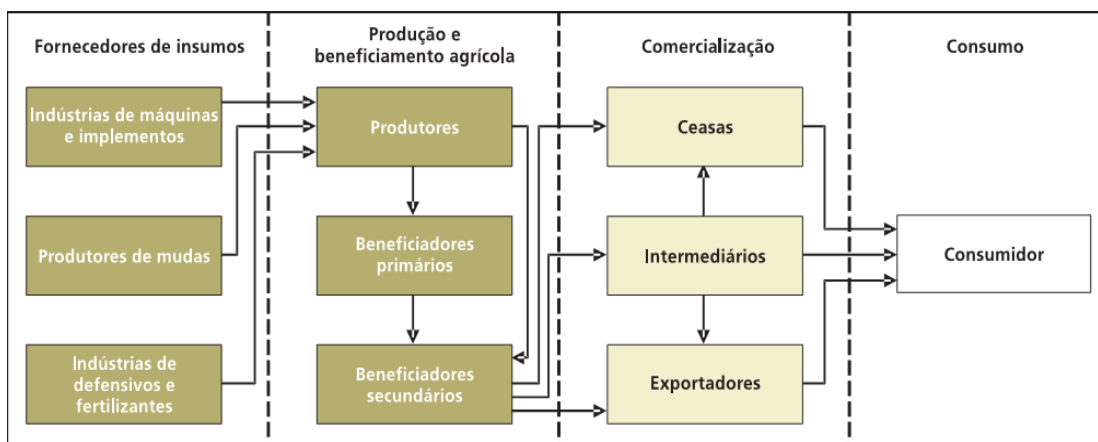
Fornecedores de insumos

Produção e beneficiamento agrícola

Comercialização

Consumo

Indústrias de máquinas e implementos

Produtores

Ceasas

Produtores de mudas

Beneficiadores primários

Intermediários

Consumidor

Indústrias de defensivos e fertilizantes

Beneficiadores secundários

Exportadores